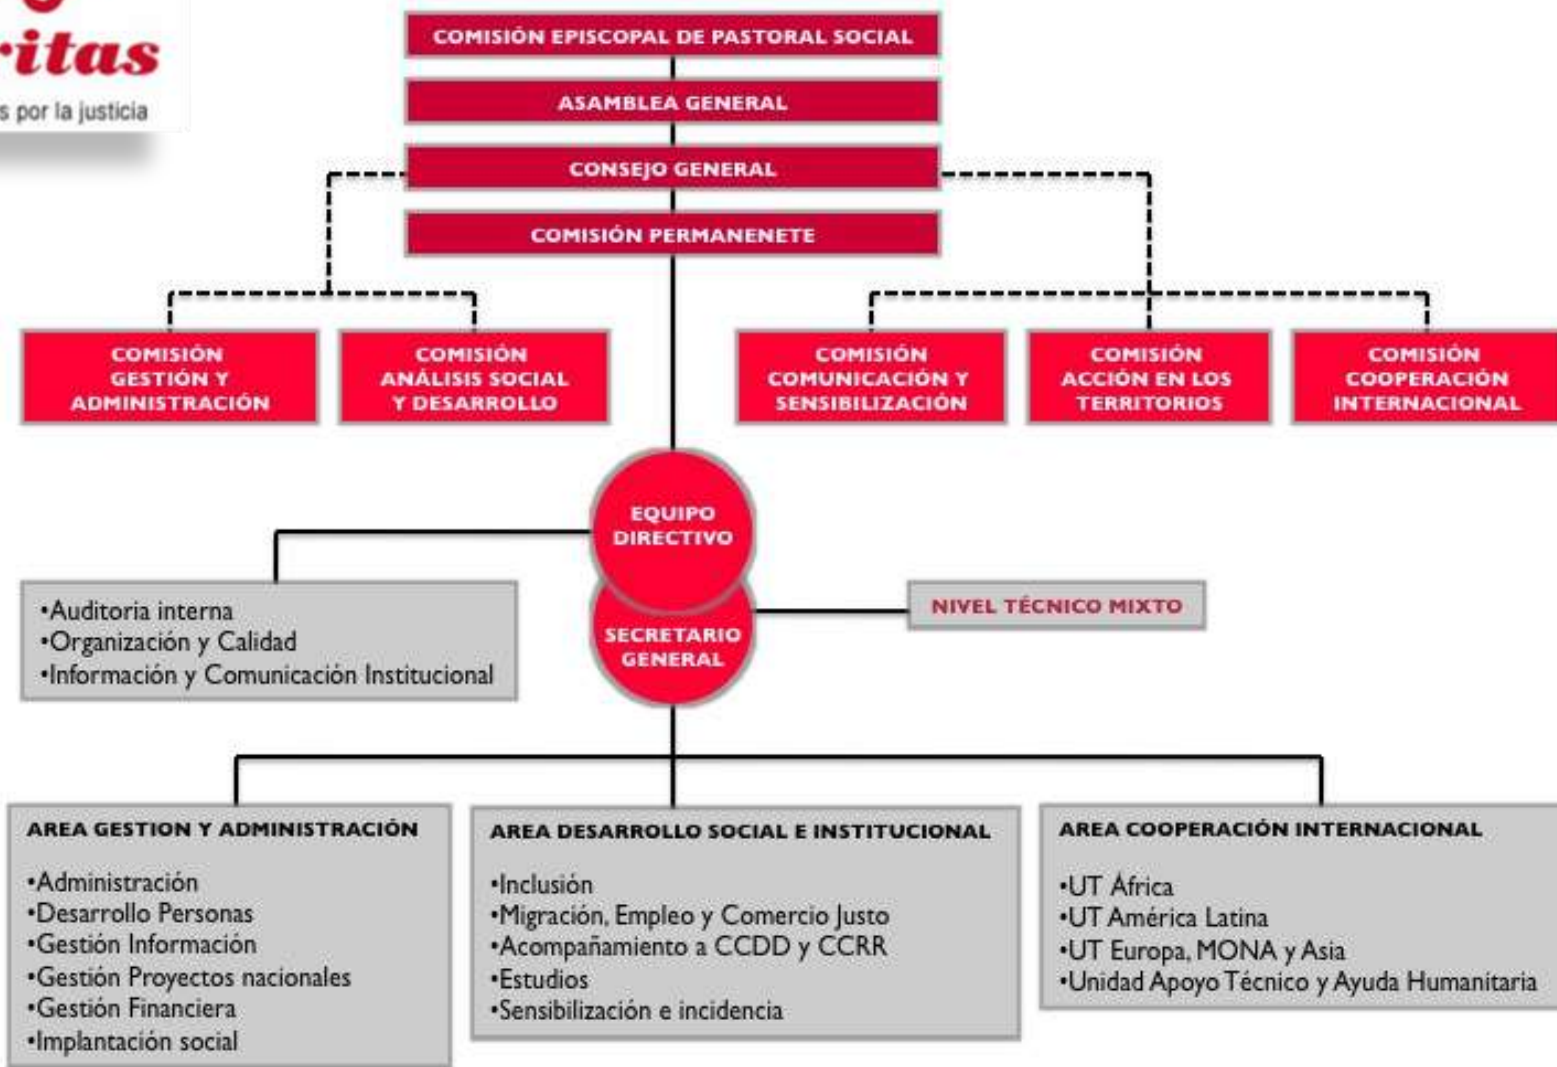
ritas
s por la justicia

COMISIÓN EPISCOPAL DE PASTORAL SOCIAL
ASAMBLEA GENERAL
CONSEJO GENERAL
COMISIÓN PERMANENETE

COMISIÓN GESTIÓN Y ADMINISTRACIÓN
COMISIÓN ANÁLISIS SOCIAL Y DESARROLLO
COMISIÓN COMUNICACIÓN Y SENSIBILIZACIÓN
COMISIÓN ACCIÓN EN LOS TERRITORIOS
COMISIÓN COOPERACIÓN INTERNACIONAL

EQUIPO DIRECTIVO
SECRETARIO GENERAL

•Auditoria interna
•Organización y Calidad
•Información y Comunicación Institucional

NIVEL TÉCNICO MIXTO

AREA GESTION Y ADMINISTRACIÓN
•Administración
•Desarrollo Personas
•Gestión Información
•Gestión Proyectos nacionales
•Gestión Financiera
•Implantación social

AREA DESARROLLO SOCIAL E INSTITUCIONAL
•Inclusión
•Migración, Empleo y Comercio Justo
•Acompañamiento a CCDD y CCRR
•Estudios
•Sensibilización e incidencia

AREA COOPERACIÓN INTERNACIONAL
•UT África
•UT América Latina
•UT Europa, MONA y Asia
•Unidad Apoyo Técnico y Ayuda Humanitaria